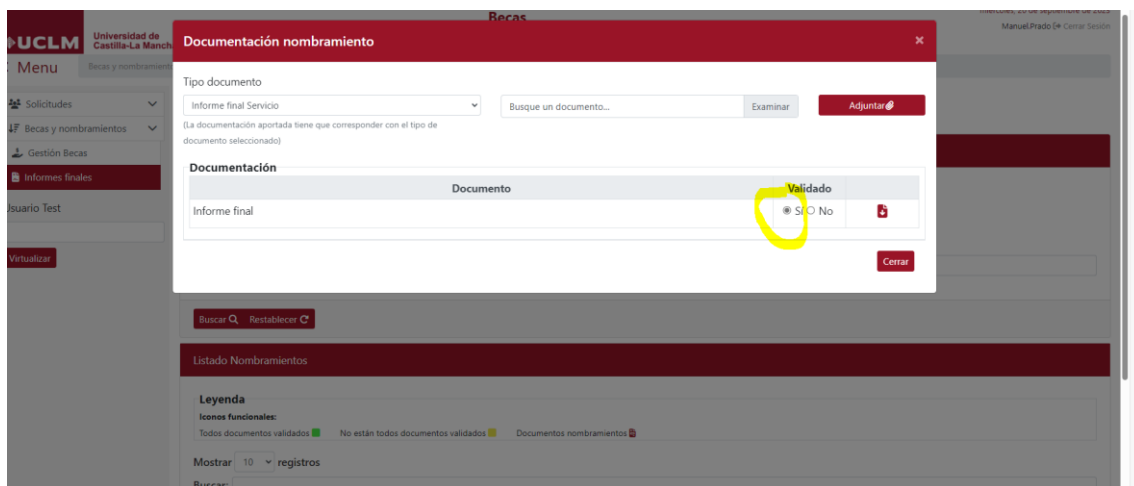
Becas
Miércoles, 20 de septiembre de 2023
Manuel.Prado Cerrar Sesión

UCLM Universidad de Castilla-La Mancha
Menu
Becas y nombramientos

Solicitudes
Becas y nombramientos
Gestión Becas
Informes finales
Usuario Test
Virtualizar

Documentación nombramiento ×

Tipo documento
Informe final Servicio
(La documentación aportada tiene que corresponder con el tipo de documento seleccionado)
Busque un documento... Examinar
Adjuntar

Documentación

| Documento | Validado | |
|---|---|---|
| Informe final | Sí No | |

Cerrar

Buscar Restablecer

Listado Nombramientos

Leyenda
Iconos funcionales:
Todos documentos validados No están todos documentos validados Documentos nombramientos

Mostrar 10 registros
Buscar: